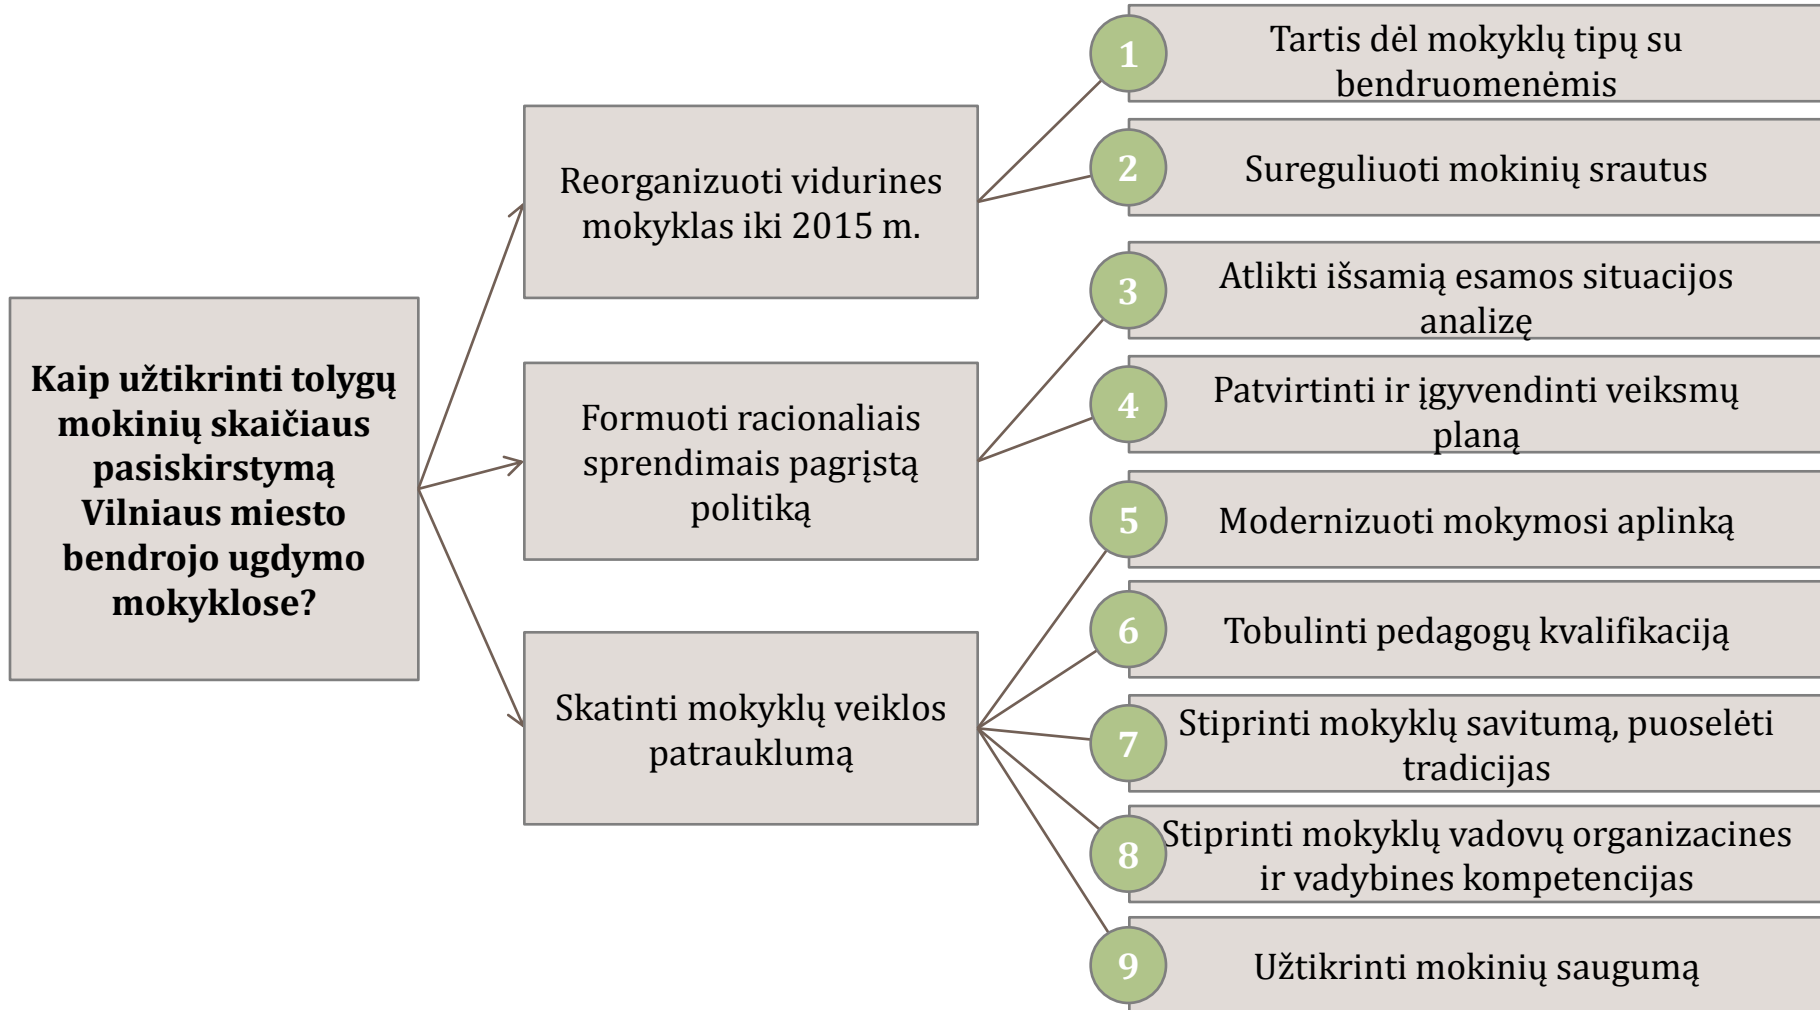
Kaip užtikrinti tolygų mokinių skaičiaus pasiskirstymą Vilniaus miesto bendrojo ugdymo mokyklose?

Reorganizuoti vidurines mokyklas iki 2015 m.

Formuoti racionaliais sprendimais pagrįstą politiką

Skatinti mokyklų veiklos patrauklumą

1 Tartis dėl mokyklų tipų su bendruomenėmis

2 Sureguliuoti mokinių srautus

3 Atlikti išsamią esamos situacijos analizę

4 Patvirtinti ir įgyvendinti veiksmų planą

5 Modernizuoti mokymosi aplinką

6 Tobulinti pedagogų kvalifikaciją

7 Stiprinti mokyklų savitumą, puoselėti tradicijas

8 Stiprinti mokyklų vadovų organizacines ir vadybines kompetencijas

9 Užtikrinti mokinių saugumą